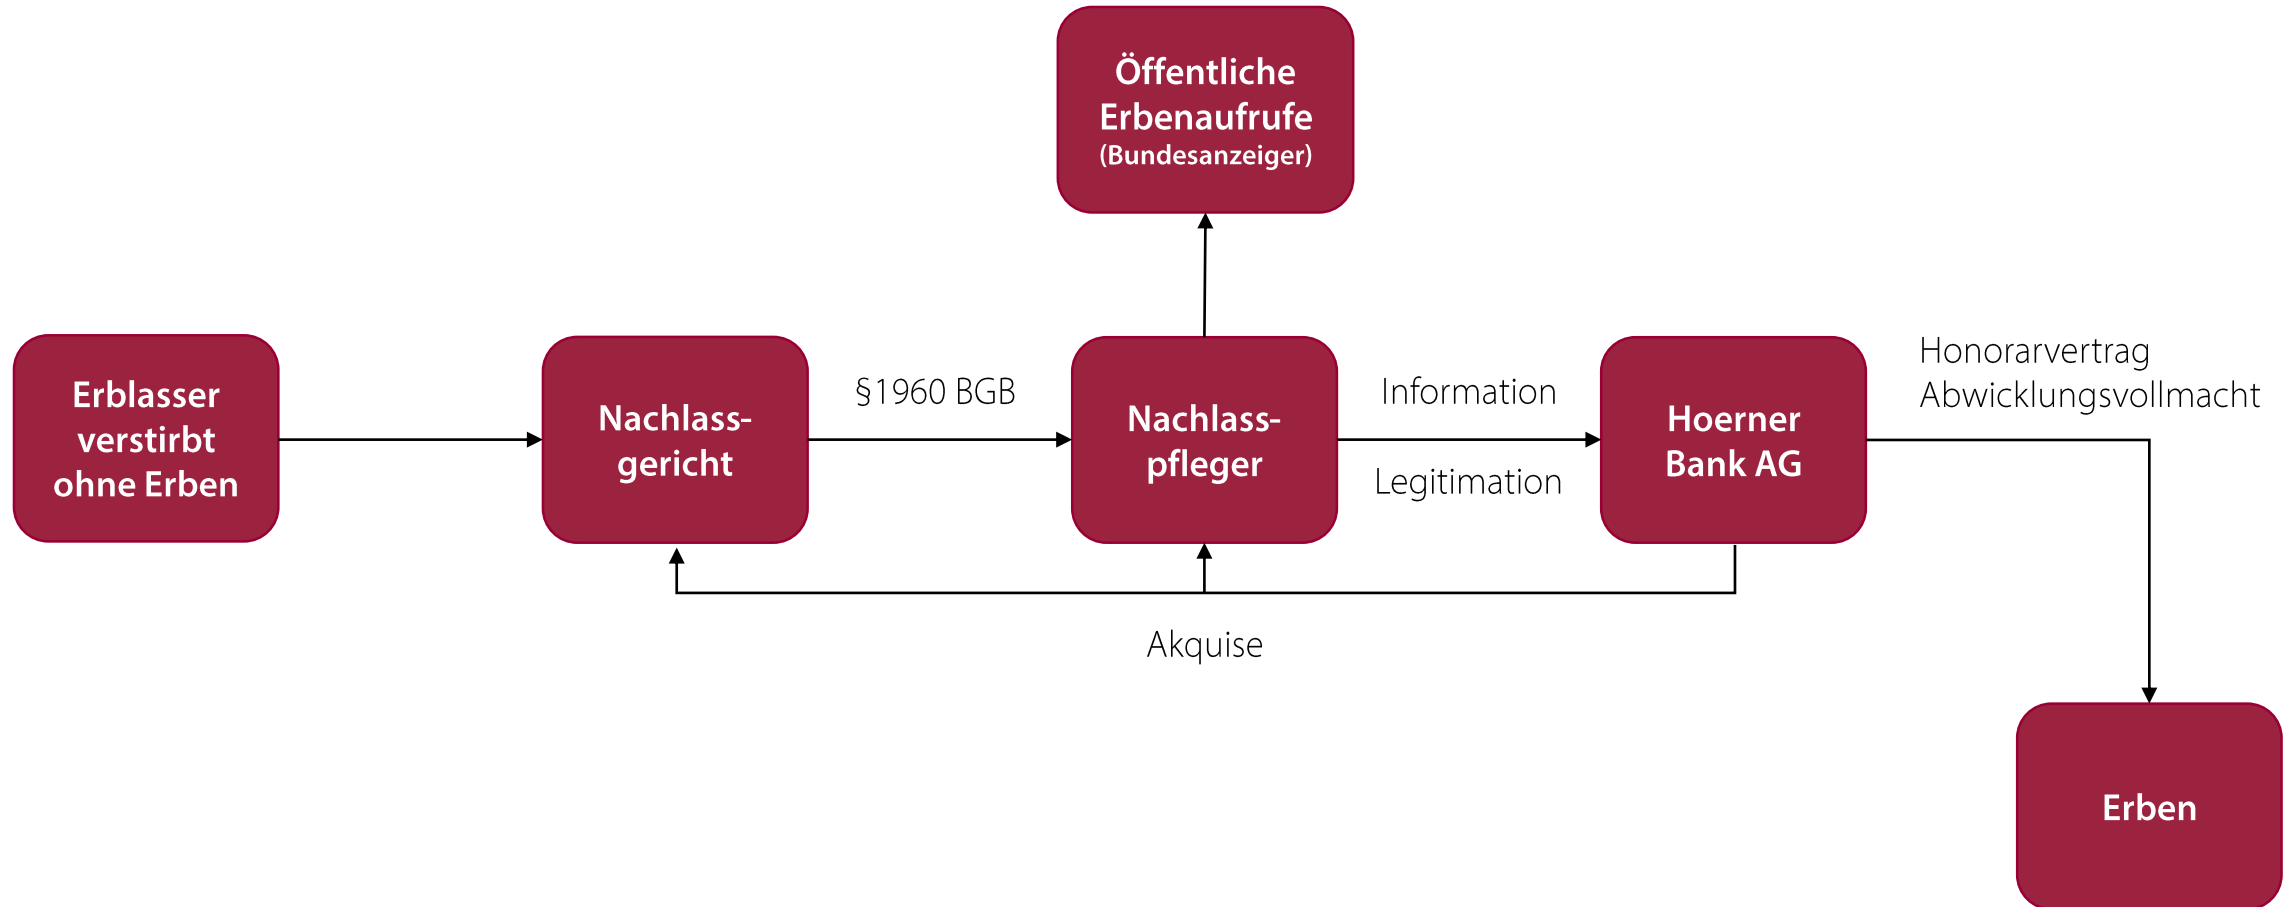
Öffentliche Erbenaufrufe (Bundesanzeiger)

Erblasser verstirbt ohne Erben

Nachlass-gericht

§1960 BGB

Nachlass-pfleger

Information

Legitimation

Hoerner Bank AG

Honorarvertrag
Abwicklungsvollmacht

Akquise

Erben